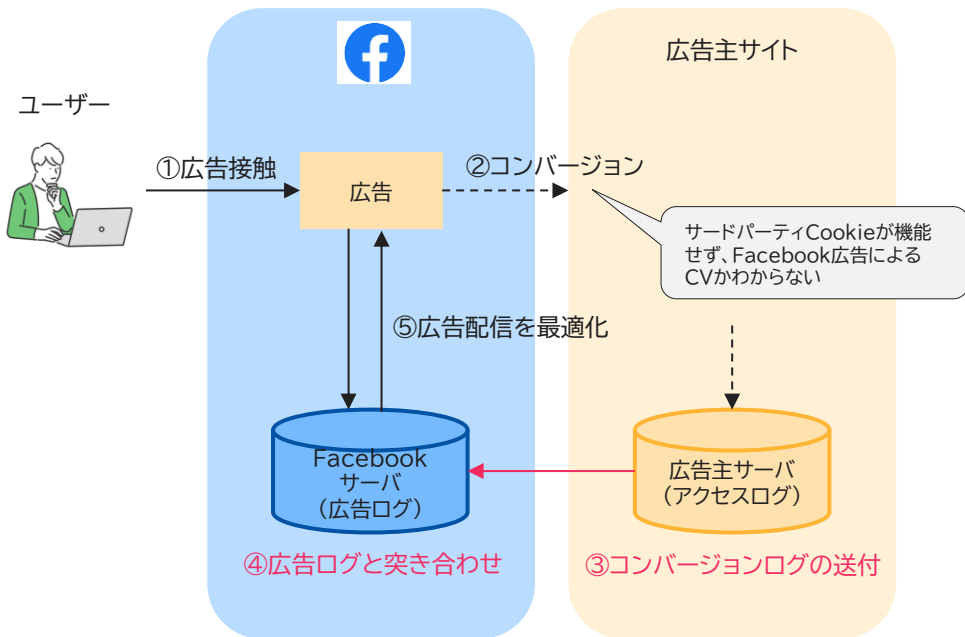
f

広告主サイト

ユーザー

①広告接触

広告

②コンバージョン

サードパーティCookieが機能せず、Facebook広告によるCVかわからない

⑤広告配信を最適化

Facebook
サーバ
（広告ログ）

広告主サーバ
（アクセスログ）

④広告ログと突き合わせ

③コンバージョンログの送付